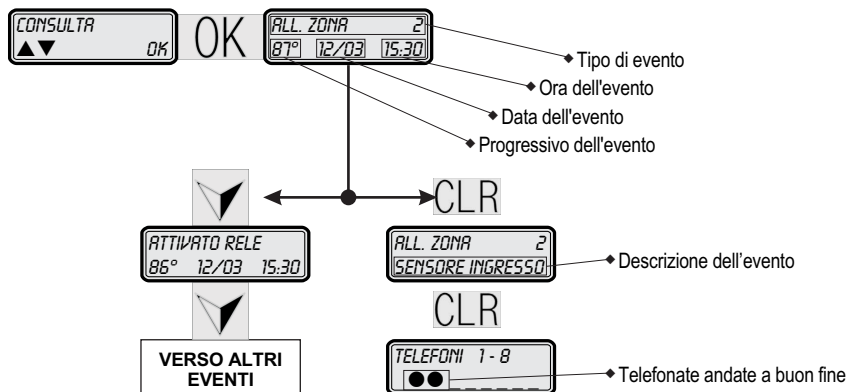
CONSULTA
▲▼ OK

OK

ALL. ZONA 2
87° 12/03 15:30

Tipo di evento
Ora dell'evento
Data dell'evento
Progressivo dell'evento

CLR

ATTIVATO RELE
86° 12/03 15:30

ALL. ZONA 2
SENSORE INGRESSO

Descrizione dell'evento

CLR

VERSO ALTRI EVENTI

TELEFONI 1 - 8
●●

Telefonate andate a buon fine